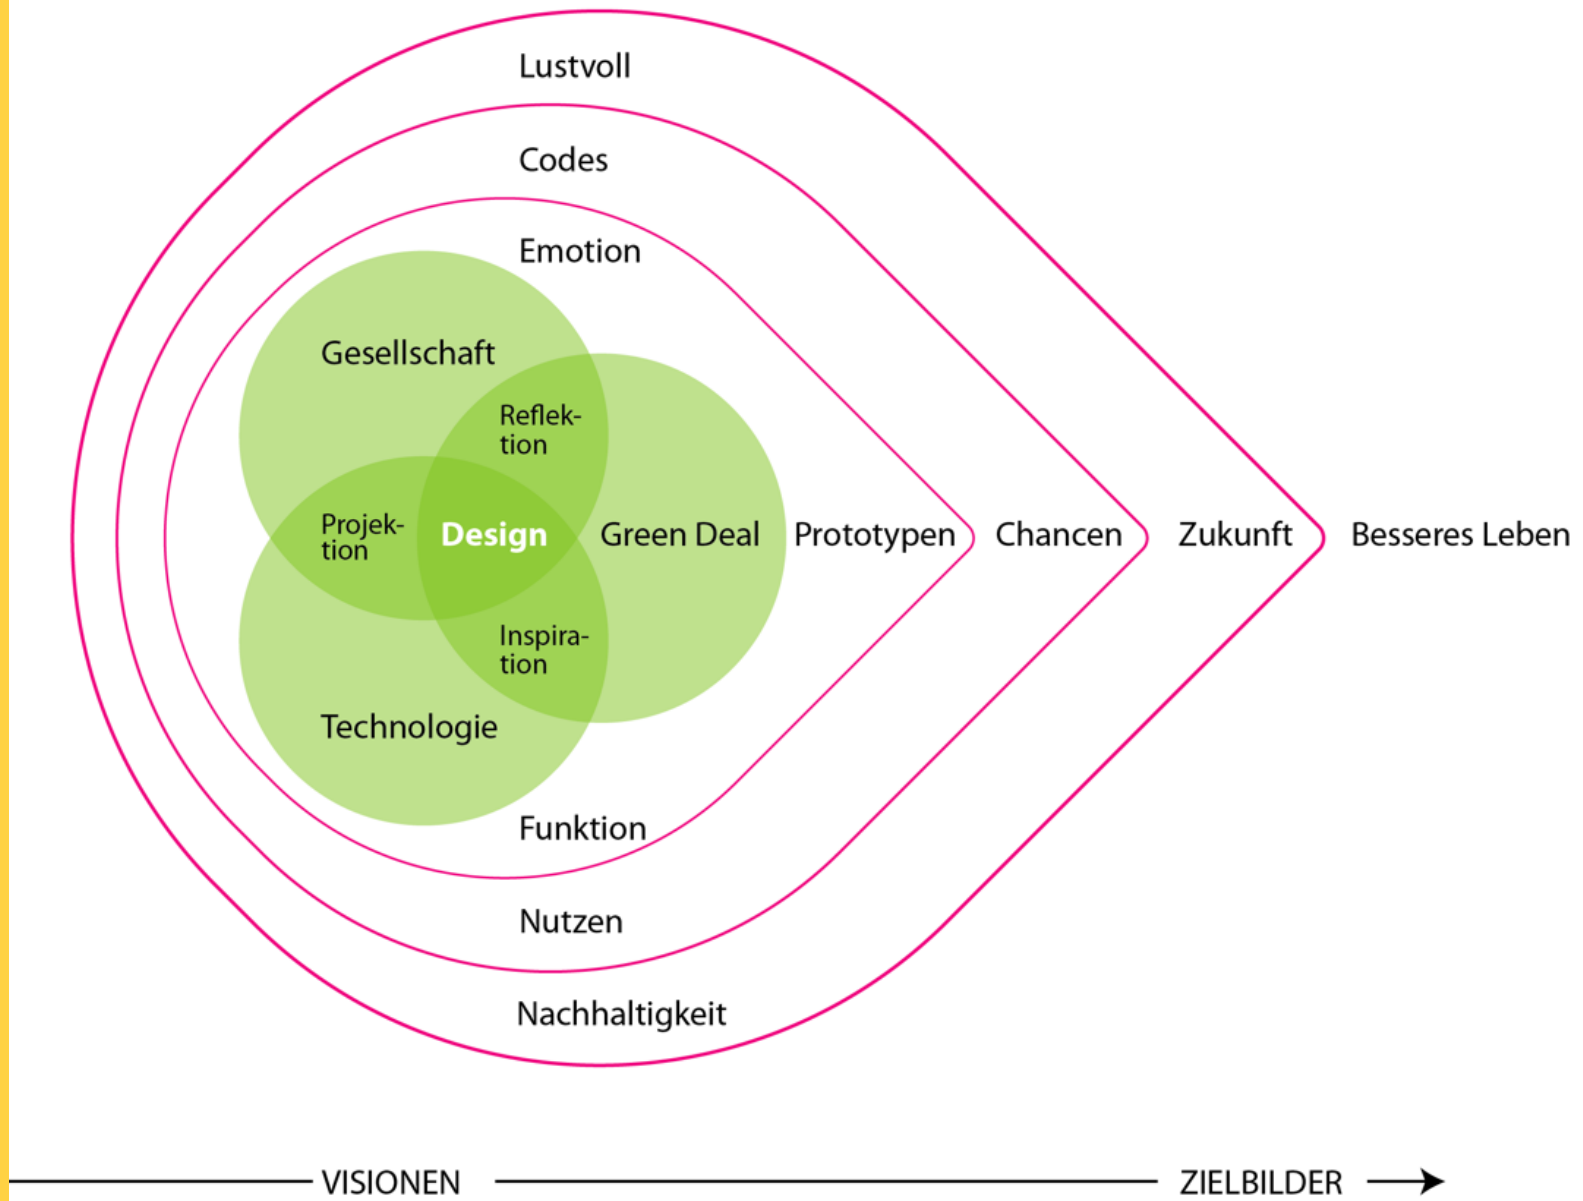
Lustvoll

Codes

Emotion

Gesellschaft

Reflektion

Projektion

Design

Green Deal

Prototypen

Chancen

Zukunft

Besseres Leben

Inspiration

Technologie

Funktion

Nutzen

Nachhaltigkeit

VISIONEN

ZIELBILDER